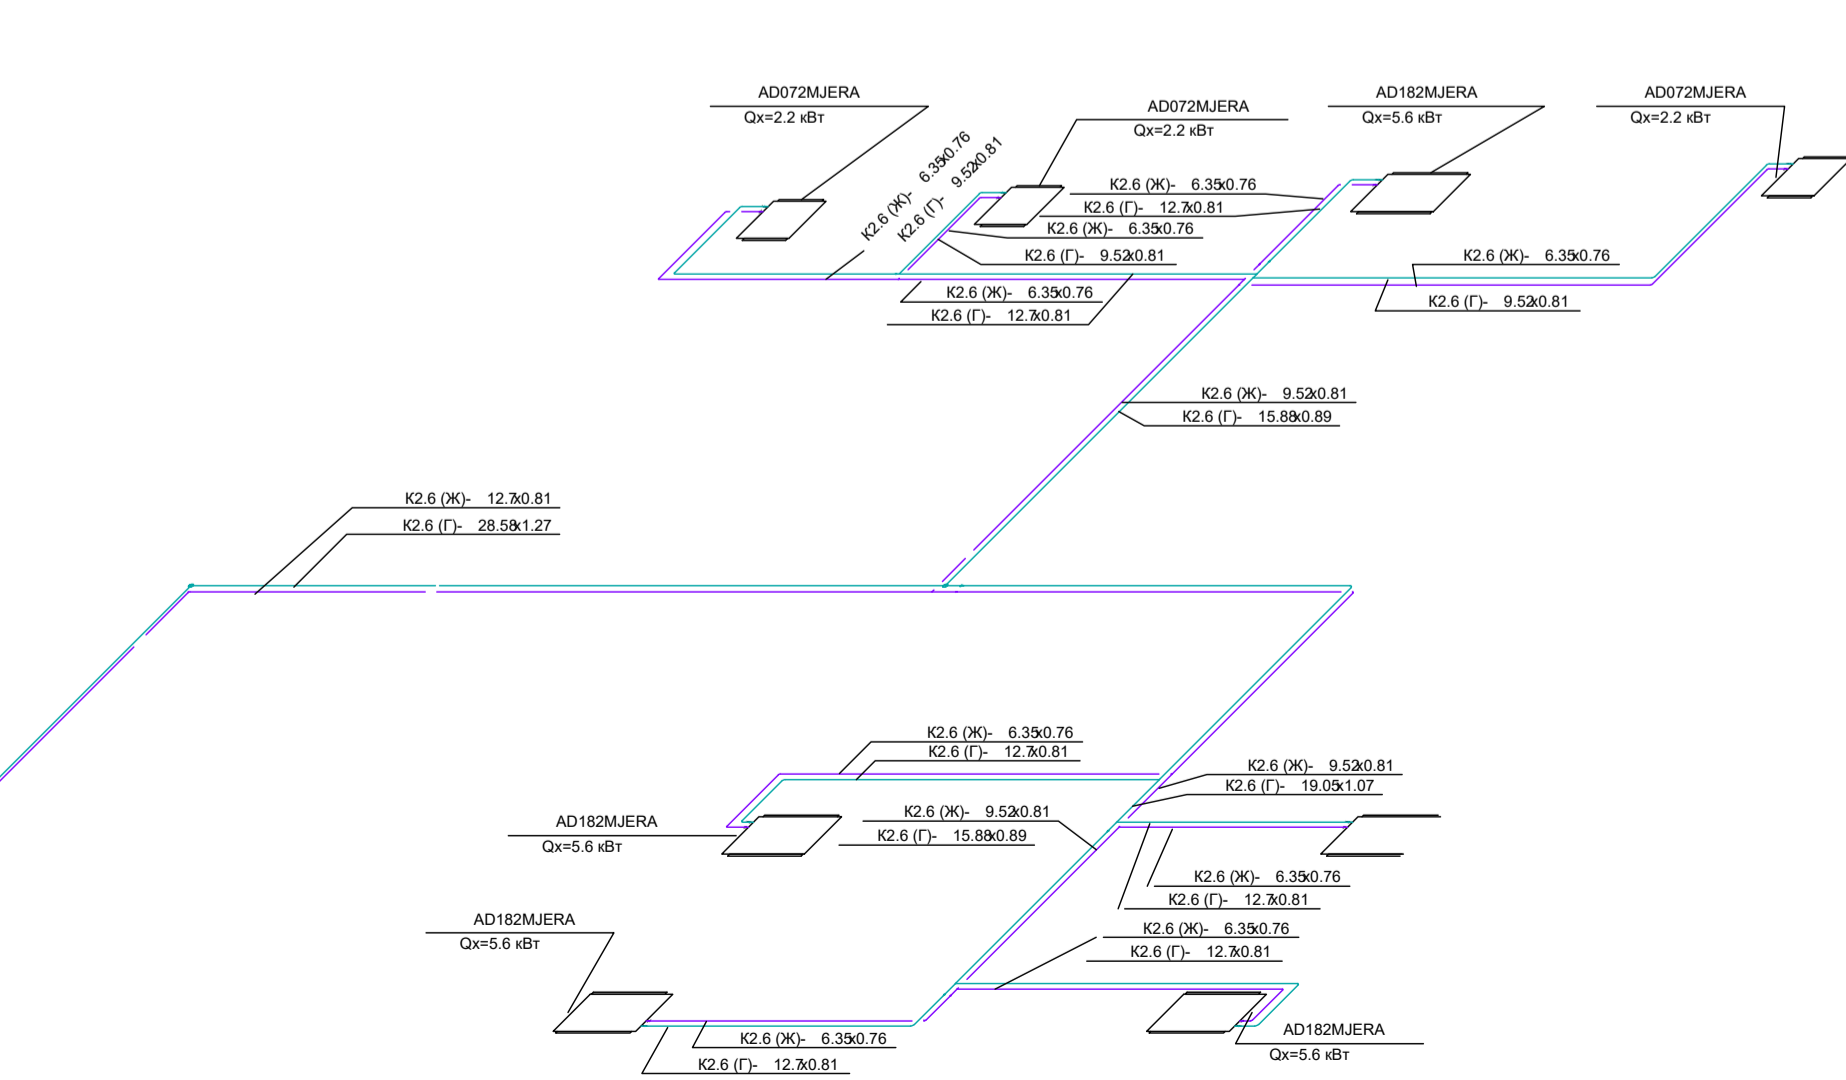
AD072MJERA
Qx=2.2 кВт

К2.6 (Ж)- 6.35x0.76
К2.6 (Г)- 9.52x0.81

AD072MJERA
Qx=2.2 кВт

AD182MJERA
Qx=5.6 кВт

AD072MJERA
Qx=2.2 кВт

К2.6 (Ж)- 6.35x0.76
К2.6 (Г)- 12.7x0.81
К2.6 (Ж)- 6.35x0.76
К2.6 (Г)- 9.52x0.81

К2.6 (Ж)- 6.35x0.76
К2.6 (Г)- 9.52x0.81

К2.6 (Ж)- 6.35x0.76
К2.6 (Г)- 12.7x0.81

К2.6 (Ж)- 9.52x0.81
К2.6 (Г)- 15.88x0.89

К2.6 (Ж)- 12.7x0.81
К2.6 (Г)- 28.58x1.27

К2.6 (Ж)- 6.35x0.76
К2.6 (Г)- 12.7x0.81

К2.6 (Ж)- 9.52x0.81
К2.6 (Г)- 19.05x1.07

AD182MJERA
Qx=5.6 кВт

К2.6 (Ж)- 9.52x0.81
К2.6 (Г)- 15.88x0.89

К2.6 (Ж)- 6.35x0.76
К2.6 (Г)- 12.7x0.81

AD182MJERA
Qx=5.6 кВт

К2.6 (Ж)- 6.35x0.76
К2.6 (Г)- 12.7x0.81

К2.6 (Ж)- 6.35x0.76
К2.6 (Г)- 12.7x0.81

AD182MJERA
Qx=5.6 кВт